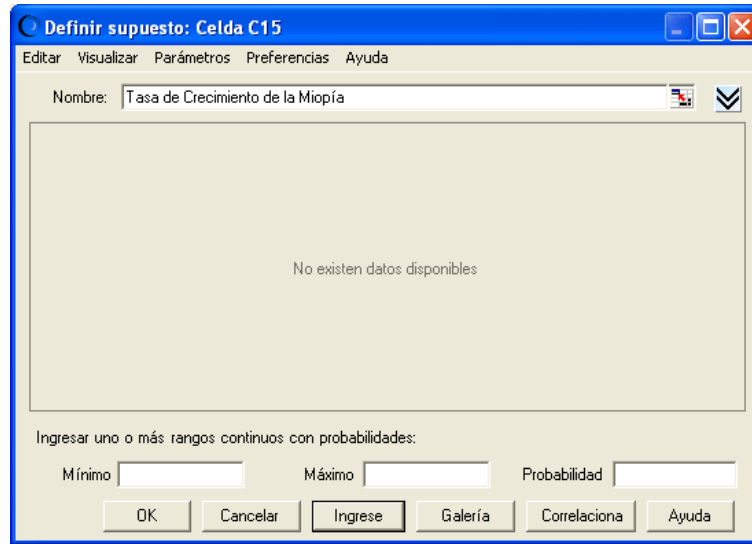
Definir supuesto: Celda C15

Editar Visualizar Parámetros Preferencias Ayuda

Nombre: Tasa de Crecimiento de la Miopía

No existen datos disponibles

Ingresar uno o más rangos continuos con probabilidades:

Mínimo Máximo Probabilidad

OK Cancelar Ingrese Galería Correlaciona Ayuda